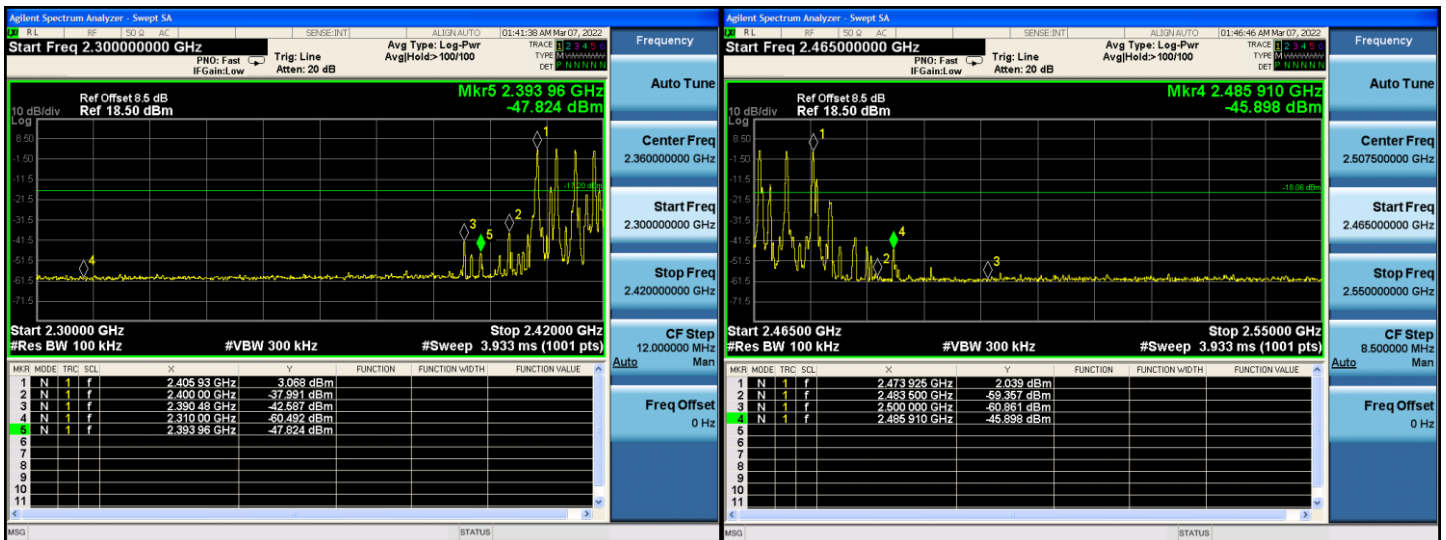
Agilent Spectrum Analyzer - Swept SA
RL RF 50 Ω AC SENSE:INT ALIGN AUTO 01:41:38 AM Mar 07, 2022
Start Freq 2.300000000 GHz
PNO: Fast IFGain:Low
Trig: Line
Atten: 20 dB
Avg Type: Log-Pwr
Avg|Hold:>100/100
TRACE 1 2 3 4 5 6
TYPE M
DET P N N N N N

Frequency

Ref Offset 8.5 dB
10 dB/div Ref 18.50 dBm
Log
Mkr5 2.393 96 GHz
-47.824 dBm

8.50
-1.50
-11.5
-21.5
-31.5
-41.5
-51.5
-61.5
-71.5
-17.20 dBm

Start 2.30000 GHz
#Res BW 100 kHz
#VBW 300 kHz
Stop 2.42000 GHz
#Sweep 3.933 ms (1001 pts)

| MKR | MODE | TRC | SCL | X | Y | FUNCTION | FUNCTION WIDTH | FUNCTION VALUE |
|---|---|---|---|---|---|---|---|---|
| 1 | N | 1 | f | 2.405 93 GHz | 3.068 dBm | | | |
| 2 | N | 1 | f | 2.400 00 GHz | -37.991 dBm | | | |
| 3 | N | 1 | f | 2.390 48 GHz | -42.587 dBm | | | |
| 4 | N | 1 | f | 2.310 00 GHz | -60.492 dBm | | | |
| 5 | N | 1 | f | 2.393 96 GHz | -47.824 dBm | | | |
| 6 | | | | | | | | |
| 7 | | | | | | | | |
| 8 | | | | | | | | |
| 9 | | | | | | | | |
| 10 | | | | | | | | |
| 11 | | | | | | | | |

MSG STATUS

Auto Tune
Center Freq
2.360000000 GHz
Start Freq
2.300000000 GHz
Stop Freq
2.420000000 GHz
CF Step
12.000000 MHz
Auto Man
Freq Offset
0 Hz

Agilent Spectrum Analyzer - Swept SA
RL RF 50 Ω AC SENSE:INT ALIGN AUTO 01:46:46 AM Mar 07, 2022
Start Freq 2.465000000 GHz
PNO: Fast IFGain:Low
Trig: Line
Atten: 20 dB
Avg Type: Log-Pwr
Avg|Hold:>100/100
TRACE 1 2 3 4 5 6
TYPE M
DET P N N N N N

Frequency

Ref Offset 8.5 dB
10 dB/div Ref 18.50 dBm
Log
Mkr4 2.485 910 GHz
-45.898 dBm

8.50
-1.50
-11.5
-21.5
-31.5
-41.5
-51.5
-61.5
-71.5
-18.06 dBm

Start 2.46500 GHz
#Res BW 100 kHz
#VBW 300 kHz
Stop 2.55000 GHz
#Sweep 3.933 ms (1001 pts)

| MKR | MODE | TRC | SCL | X | Y | FUNCTION | FUNCTION WIDTH | FUNCTION VALUE |
|---|---|---|---|---|---|---|---|---|
| 1 | N | 1 | f | 2.473 925 GHz | 2.039 dBm | | | |
| 2 | N | 1 | f | 2.483 500 GHz | -59.357 dBm | | | |
| 3 | N | 1 | f | 2.500 000 GHz | -60.861 dBm | | | |
| 4 | N | 1 | f | 2.485 910 GHz | -45.898 dBm | | | |
| 5 | | | | | | | | |
| 6 | | | | | | | | |
| 7 | | | | | | | | |
| 8 | | | | | | | | |
| 9 | | | | | | | | |
| 10 | | | | | | | | |
| 11 | | | | | | | | |

MSG STATUS

Auto Tune
Center Freq
2.507500000 GHz
Start Freq
2.465000000 GHz
Stop Freq
2.550000000 GHz
CF Step
8.500000 MHz
Auto Man
Freq Offset
0 Hz